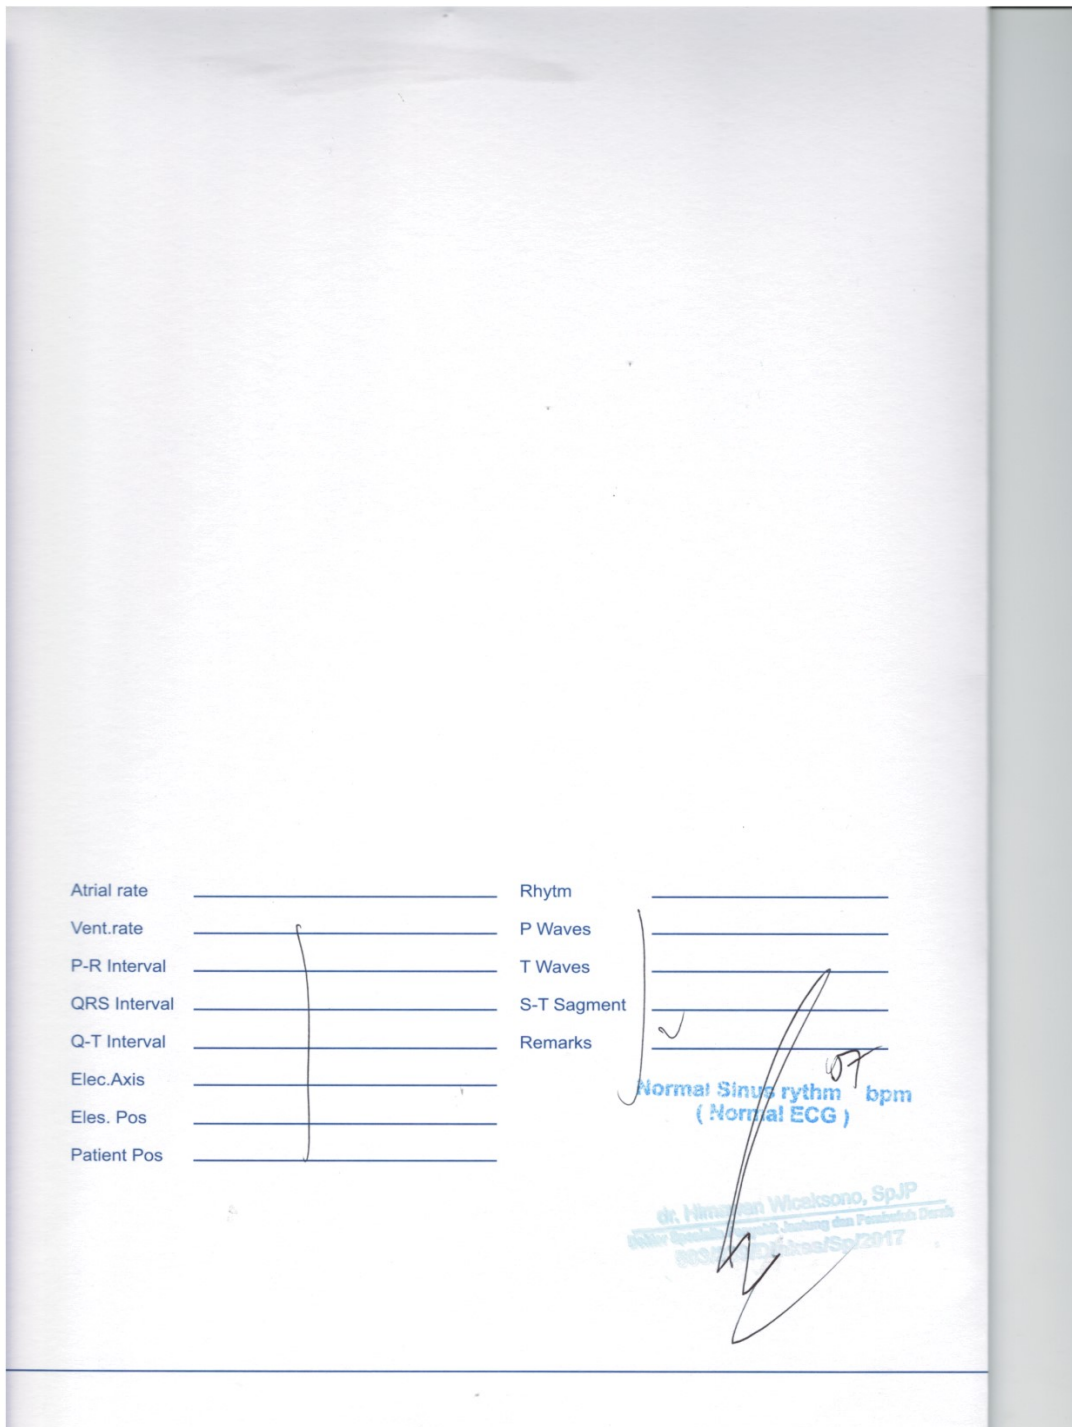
Atrial rate

Vent.rate

P-R Interval

QRS Interval

Q-T Interval

Elec.Axis

Eles. Pos

Patient Pos

Rhytm

P Waves

T Waves

S-T Sagment

Remarks

Normal Sinus rythm 107 bpm
( Normal ECG )

dr. Himawan Wicaksono, SpJP
Dokter Spesialis Penyakit Jantung dan Pembuluh Darah
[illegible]/Dinkes/Sp/2017